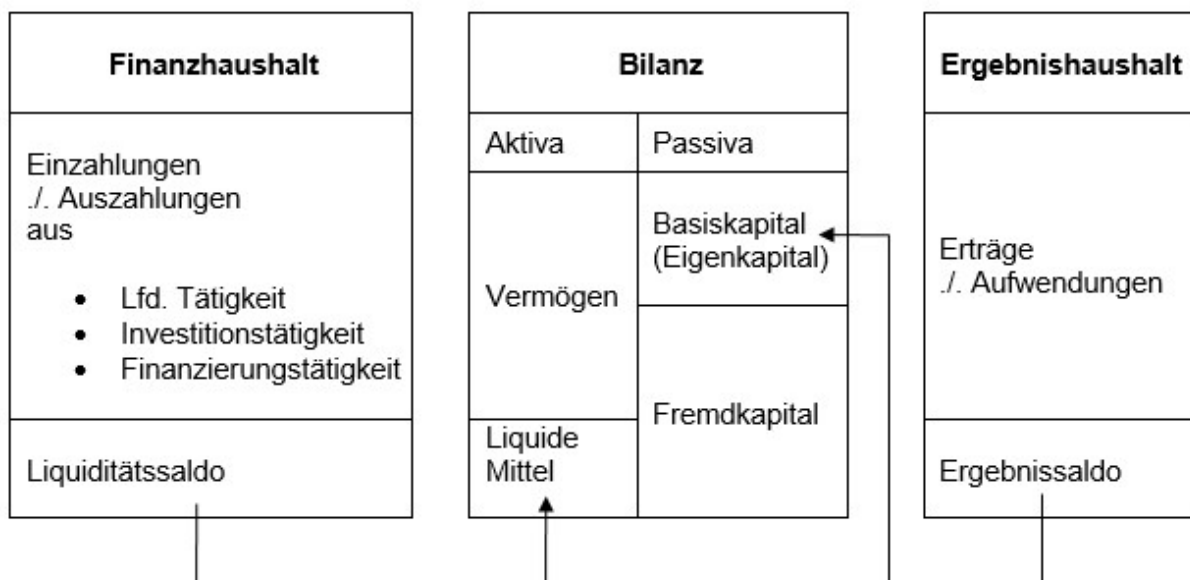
Finanzhaushalt

Einzahlungen
./. Auszahlungen
aus

- Lfd. Tätigkeit
- Investitionstätigkeit
- Finanzierungstätigkeit

Liquiditätssaldo

Bilanz

| Aktiva | Passiva |
|---|---|
| Vermögen | Basiskapital (Eigenkapital) |
| | Fremdkapital |
| Liquide Mittel | |

Ergebnishaushalt

Erträge
./. Aufwendungen

Ergebnissaldo